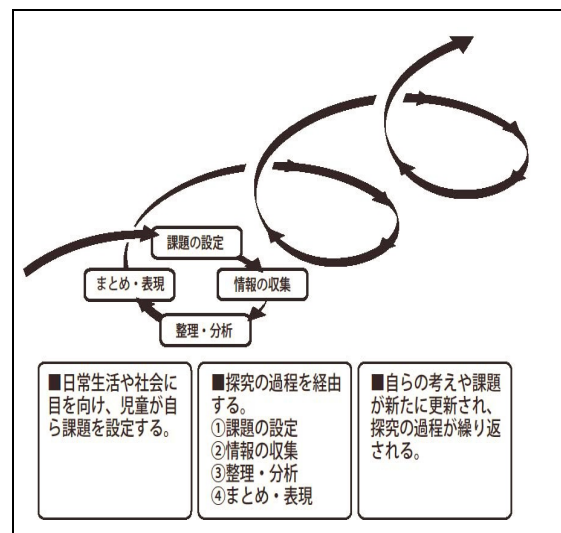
課題の設定

まとめ・表現

情報の収集

整理・分析

■日常生活や社会に目を向け、児童が自ら課題を設定する。

■探究の過程を経由する。
①課題の設定
②情報の収集
③整理・分析
④まとめ・表現

■自らの考えや課題が新たに更新され、探究の過程が繰り返される。